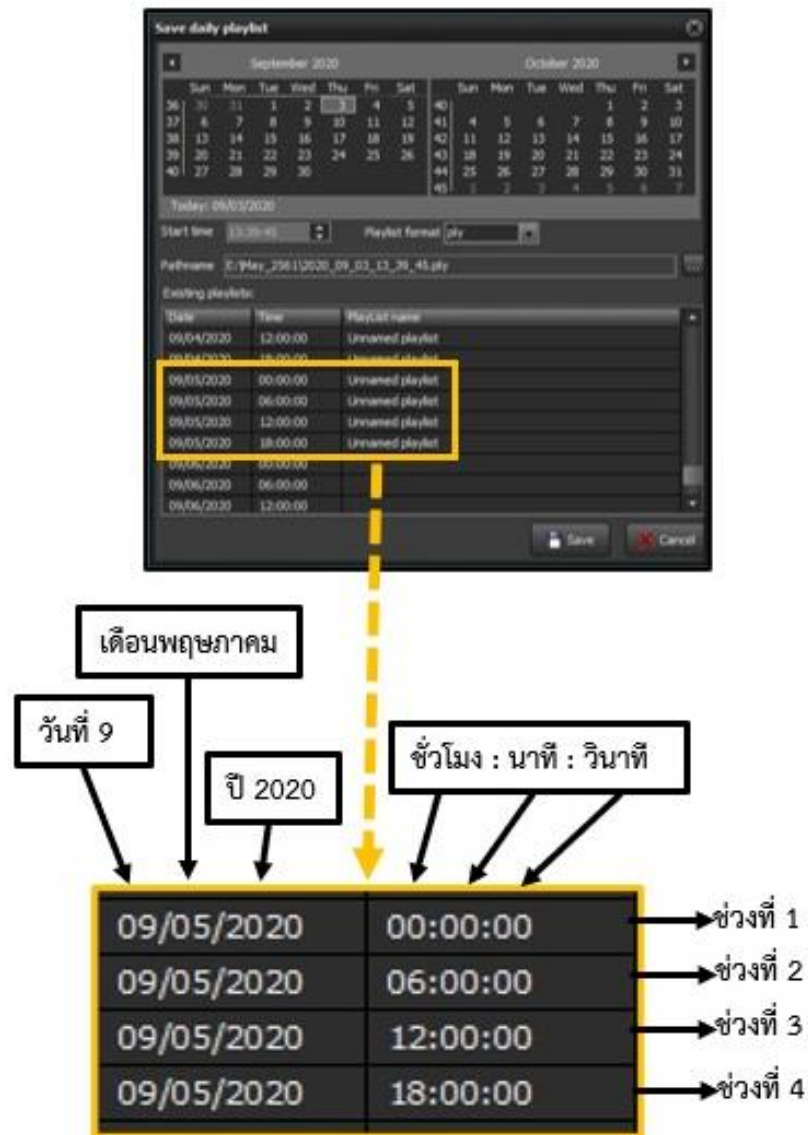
Save daily playlist

September 2020

| | Sun | Mon | Tue | Wed | Thu | Fri | Sat |
|---|---|---|---|---|---|---|---|
| 36 | 30 | 31 | 1 | 2 | 3 | 4 | 5 |
| 37 | 6 | 7 | 8 | 9 | 10 | 11 | 12 |
| 38 | 13 | 14 | 15 | 16 | 17 | 18 | 19 |
| 39 | 20 | 21 | 22 | 23 | 24 | 25 | 26 |
| 40 | 27 | 28 | 29 | 30 | | | |

October 2020

| | Sun | Mon | Tue | Wed | Thu | Fri | Sat |
|---|---|---|---|---|---|---|---|
| 40 | | | | | 1 | 2 | 3 |
| 41 | 4 | 5 | 6 | 7 | 8 | 9 | 10 |
| 42 | 11 | 12 | 13 | 14 | 15 | 16 | 17 |
| 43 | 18 | 19 | 20 | 21 | 22 | 23 | 24 |
| 44 | 25 | 26 | 27 | 28 | 29 | 30 | 31 |
| 45 | 1 | 2 | 3 | 4 | 5 | 6 | 7 |

Today: 09/03/2020

Start time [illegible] Playlist format ply

Pathname E:\May_2561\2020_09_03_13_39_45.ply

Existing playlists:

| Date | Time | PlayList name |
|---|---|---|
| 09/04/2020 | 12:00:00 | Unnamed playlist |
| 09/04/2020 | 18:00:00 | Unnamed playlist |
| 09/05/2020 | 00:00:00 | Unnamed playlist |
| 09/05/2020 | 06:00:00 | Unnamed playlist |
| 09/05/2020 | 12:00:00 | Unnamed playlist |
| 09/05/2020 | 18:00:00 | Unnamed playlist |
| 09/06/2020 | 00:00:00 | |
| 09/06/2020 | 06:00:00 | |
| 09/06/2020 | 12:00:00 | |

Save Cancel

เดือนพฤษภาคม

วันที่ 9

ปี 2020

ชั่วโมง : นาที : วินาที

| | |
|---|---|
| 09/05/2020 | 00:00:00 |
| 09/05/2020 | 06:00:00 |
| 09/05/2020 | 12:00:00 |
| 09/05/2020 | 18:00:00 |

ช่วงที่ 1
ช่วงที่ 2
ช่วงที่ 3
ช่วงที่ 4